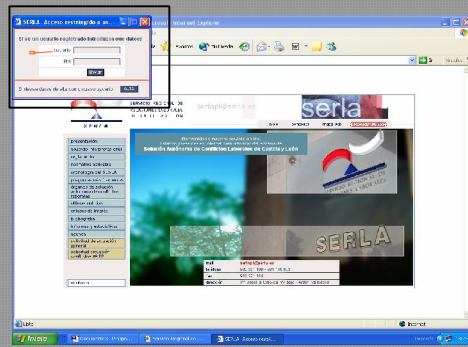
SERLA: Acceso restringido a w...

Si es un usuario registrado introduzca sus datos:

Usuario

PIN

Enviar

5 elementos de sitio con nuevo portal

Internet Explorer

Favoritos

Multimedia

Ir

serla@serla.es

SERLA

presentación

servicio de atención telefónica

en la web

normativa aplicable

estadísticas del SERLA

Bienvenidos a nuestra página web.

Servicio Regional de Relaciones Laborales de Castilla y León

SERLA

mail

serla@serla.es

teléfono

fax

dirección

Listo

Internet

Inicio

SERLA: Acceso restri...